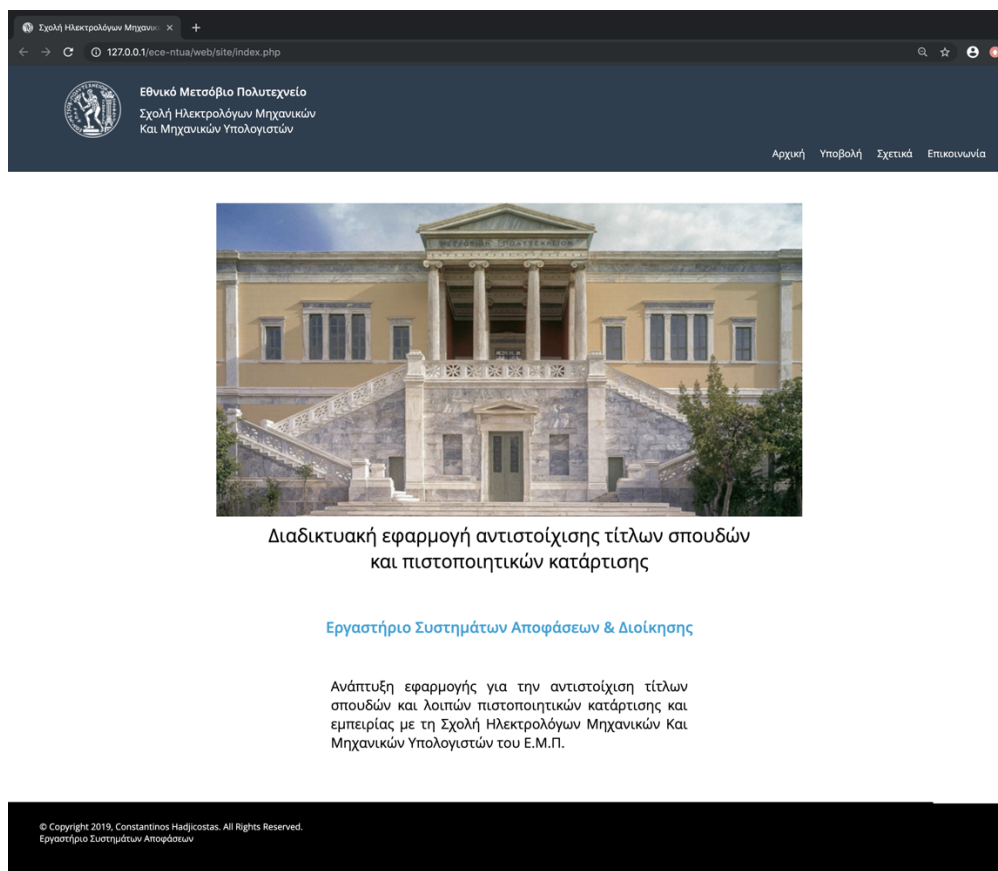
Σχολή Ηλεκτρολόγων Μηχανικ ×

127.0.0.1/ece-ntua/web/site/index.php

Εθνικό Μετσόβιο Πολυτεχνείο
Σχολή Ηλεκτρολόγων Μηχανικών
Και Μηχανικών Υπολογιστών

Αρχική Υποβολή Σχετικά Επικοινωνία

Διαδικτυακή εφαρμογή αντιστοίχισης τίτλων σπουδών και πιστοποιητικών κατάρτισης

Εργαστήριο Συστημάτων Αποφάσεων & Διοίκησης

Ανάπτυξη εφαρμογής για την αντιστοίχιση τίτλων σπουδών και λοιπών πιστοποιητικών κατάρτισης και εμπειρίας με τη Σχολή Ηλεκτρολόγων Μηχανικών Και Μηχανικών Υπολογιστών του Ε.Μ.Π.

© Copyright 2019, Constantinos Hadjicostas. All Rights Reserved.
Εργαστήριο Συστημάτων Αποφάσεων